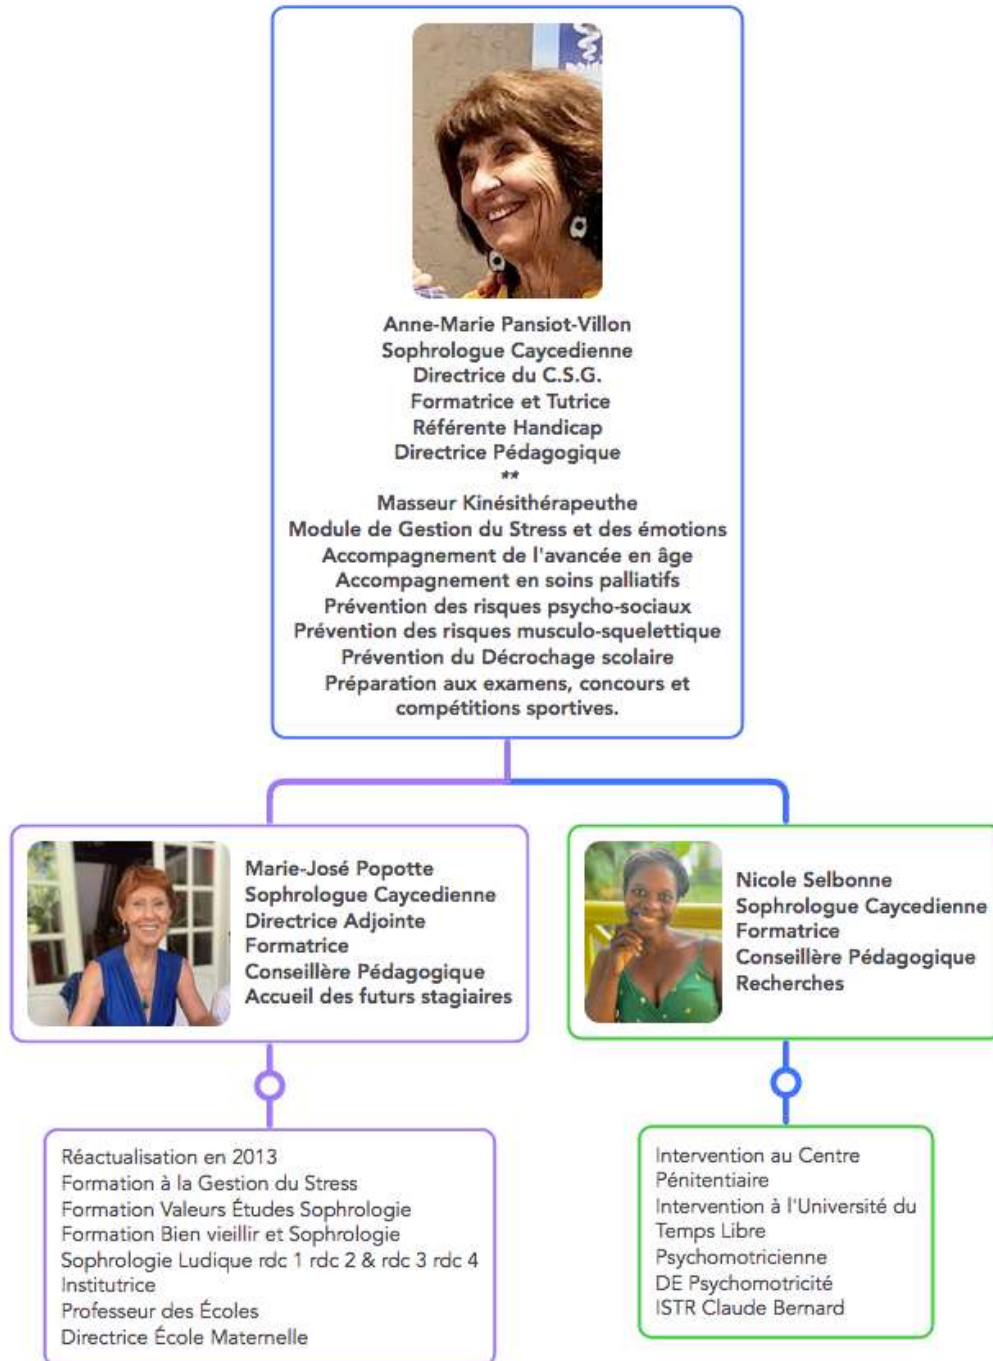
Anne-Marie Pansiot-Villon
Sophrologue Caycedienne
Directrice du C.S.G.
Formatrice et Tutrice
Référente Handicap
Directrice Pédagogique
**
Masseur Kinésithérapeuthe
Module de Gestion du Stress et des émotions
Accompagnement de l'avancée en âge
Accompagnement en soins palliatifs
Prévention des risques psycho-sociaux
Prévention des risques musculo-squelettique
Prévention du Décrochage scolaire
Préparation aux examens, concours et compétitions sportives.

Marie-José Popotte
Sophrologue Caycedienne
Directrice Adjointe
Formatrice
Conseillère Pédagogique
Accueil des futurs stagiaires

Réactualisation en 2013
Formation à la Gestion du Stress
Formation Valeurs Études Sophrologie
Formation Bien vieillir et Sophrologie
Sophrologie Ludique rdc 1 rdc 2 & rdc 3 rdc 4
Institutrice
Professeur des Écoles
Directrice École Maternelle

Nicole Selbonne
Sophrologue Caycedienne
Formatrice
Conseillère Pédagogique
Recherches

Intervention au Centre Pénitentiaire
Intervention à l'Université du Temps Libre
Psychomotricienne
DE Psychomotricité
ISTR Claude Bernard